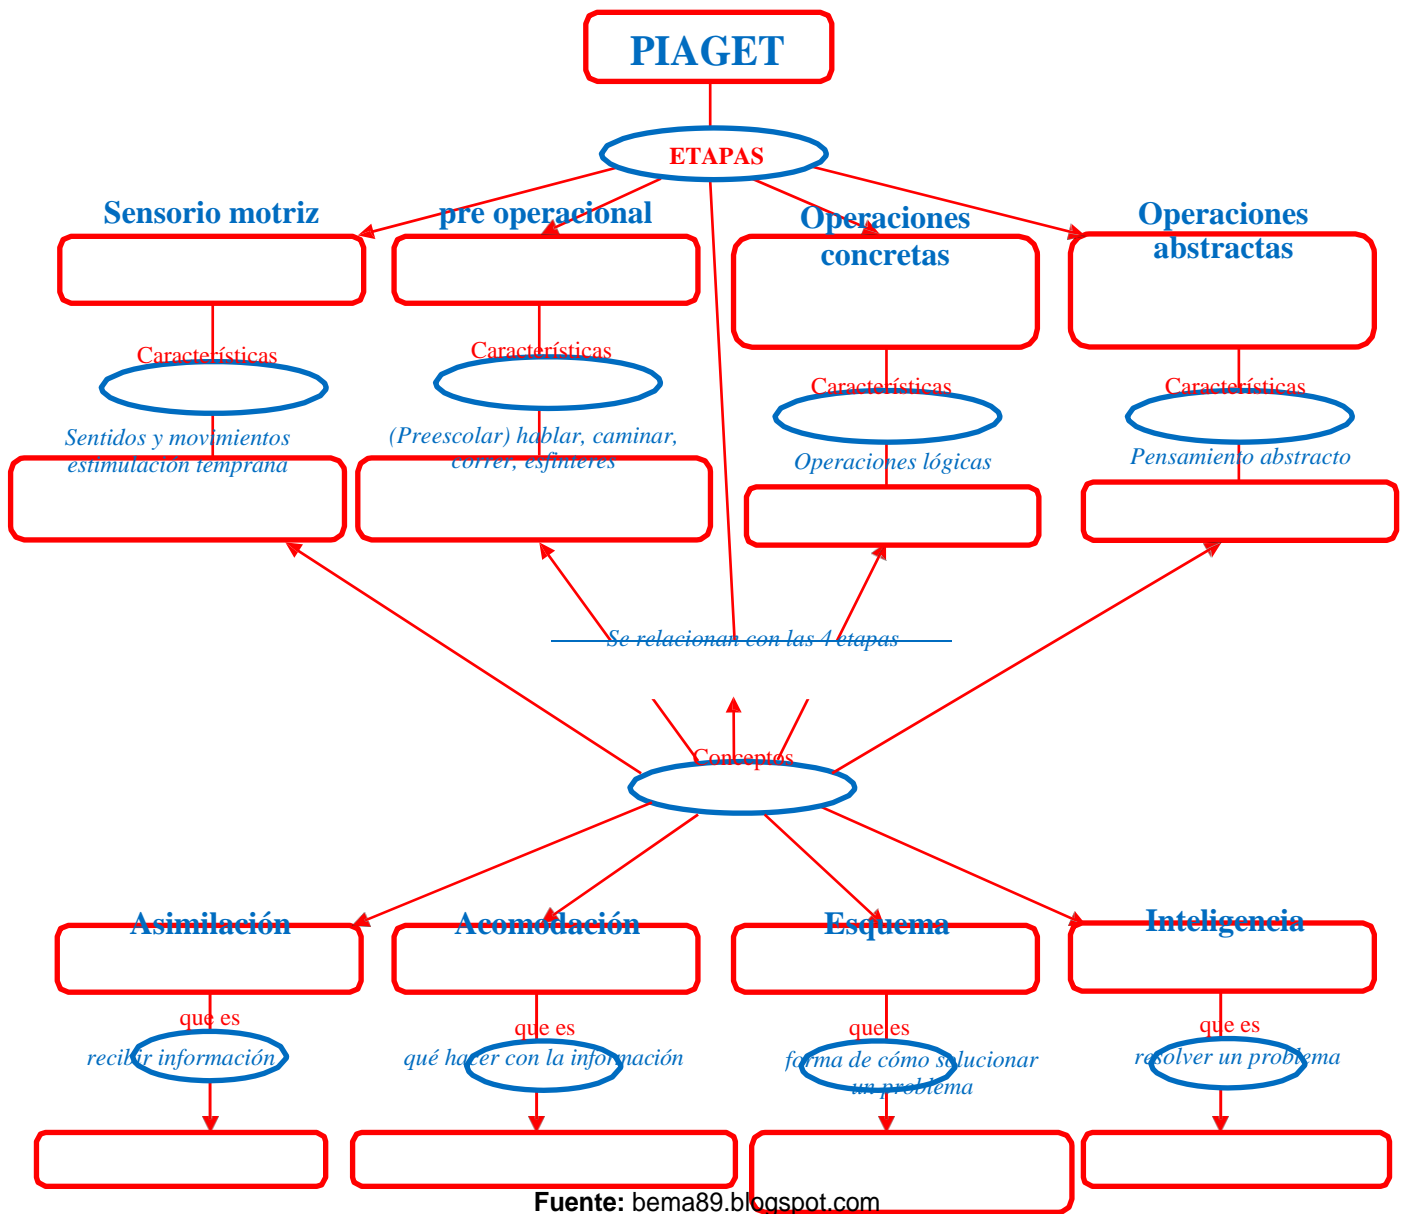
PIAGET

ETAPAS

Sensorio motriz

pre operacional

Operaciones concretas

Operaciones abstractas

Características

Características

Características

Características

Sentidos y movimientos estimulación temprana

(Preescolar) hablar, caminar, correr, esfínteres

Operaciones lógicas

Pensamiento abstracto

Se relacionan con las 4 etapas

Conceptos

Asimilación

Acomodación

Esquema

Inteligencia

que es

que es

que es

que es

recibir información

qué hacer con la información

forma de cómo solucionar un problema

resolver un problema

**Fuente:** bema89.blogspot.com